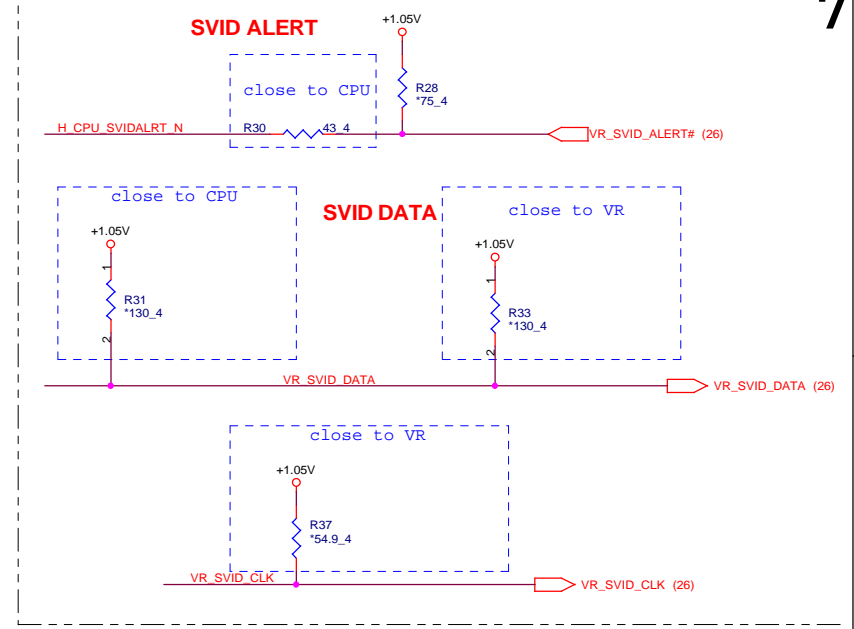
SVID ALERT

+1.05V

close to CPU

R28
*75_4

H_CPU_SVIDALRT_N

R30

43_4

VR_SVID_ALERT# (26)

close to CPU

SVID DATA

close to VR

+1.05V

1

R31
*130_4

2

+1.05V

1

R33
*130_4

2

VR_SVID_DATA

VR_SVID_DATA (26)

close to VR

+1.05V

R37
*54.9_4

VR_SVID_CLK

VR_SVID_CLK (26)

7